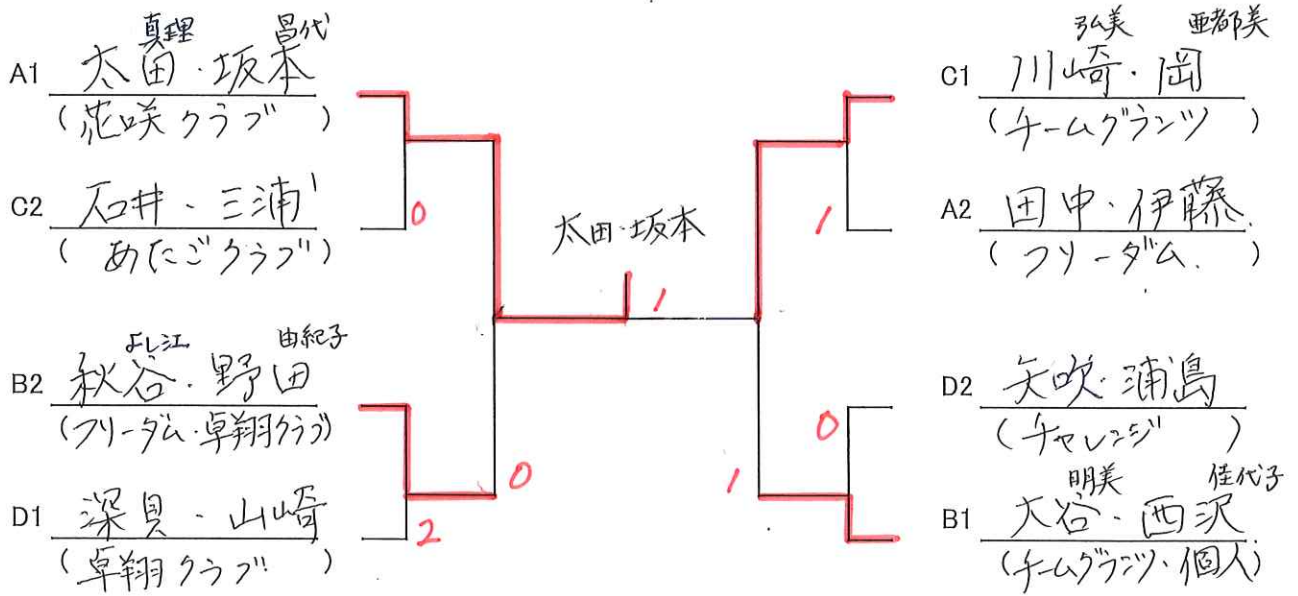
真理　昌代
A1 太田・坂本
（花咲クラブ）

C2 石井・三浦
（あたごクラブ）

0

よし江　由紀子
B2 秋谷・野田
（フリーダム・卓翔クラブ）

D1 深見・山崎
（卓翔クラブ）

2

0

太田・坂本

1

弘美　亜都美
C1 川崎・岡
（チームグランツ）

1

A2 田中・伊藤
（フリーダム）

D2 矢吹・浦島
（チャレンジ）

0

1

明美　佳代子
B1 大谷・西沢
（チームグランツ・個人）